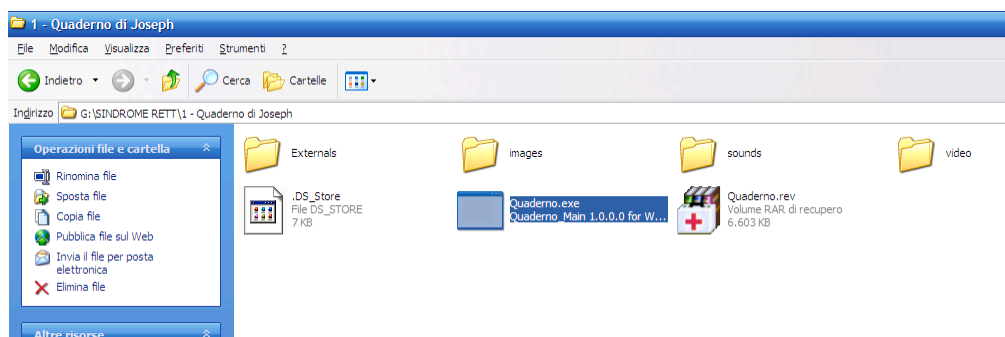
1 - Quaderno di Joseph

File Modifica Visualizza Preferiti Strumenti ?

Indietro Cerca Cartelle

Indirizzo G:\SINDROME RETT\1 - Quaderno di Joseph

Operazioni file e cartella

Rinomina file
Sposta file
Copia file
Pubblica file sul Web
Invia il file per posta elettronica
Elimina file

Altre risorse

Externals

images

sounds

video

.DS_Store
File DS_STORE
7 KB

Quaderno.exe
Quaderno_Main 1.0.0.0 for W...

Quaderno.rev
Volume RAR di recupero
6.603 KB